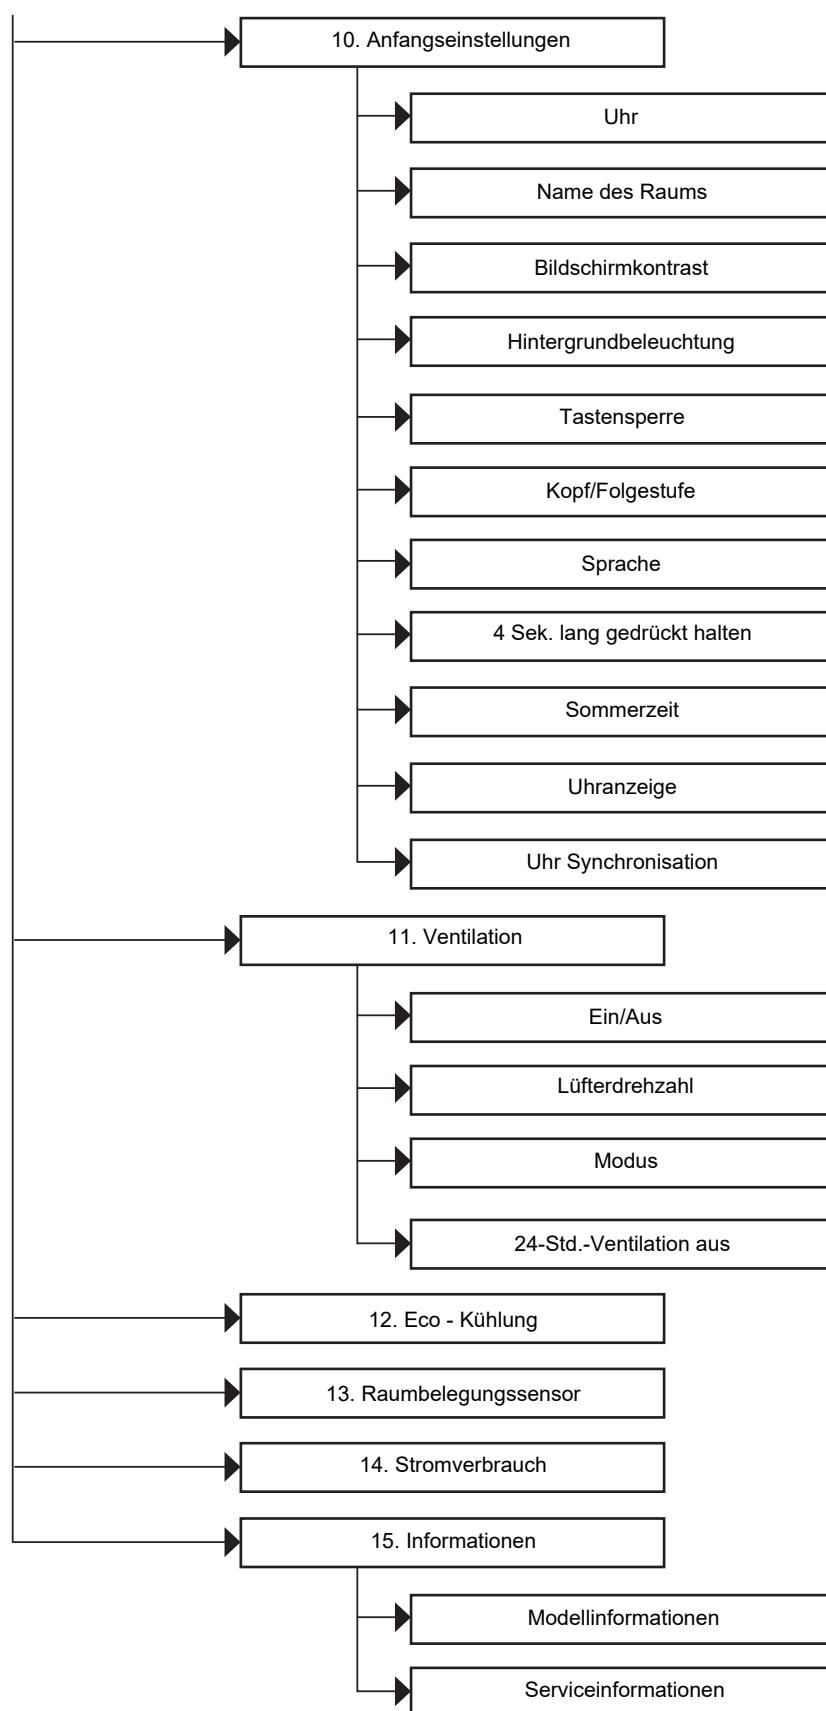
10. Anfangseinstellungen

Uhr

Name des Raums

Bildschirmkontrast

Hintergrundbeleuchtung

Tastensperre

Kopf/Folgestufe

Sprache

4 Sek. lang gedrückt halten

Sommerzeit

Uhranzeige

Uhr Synchronisation

11. Ventilation

Ein/Aus

Lüfterdrehzahl

Modus

24-Std.-Ventilation aus

12. Eco - Kühlung

13. Raumbelegungssensor

14. Stromverbrauch

15. Informationen

Modellinformationen

Serviceinformationen